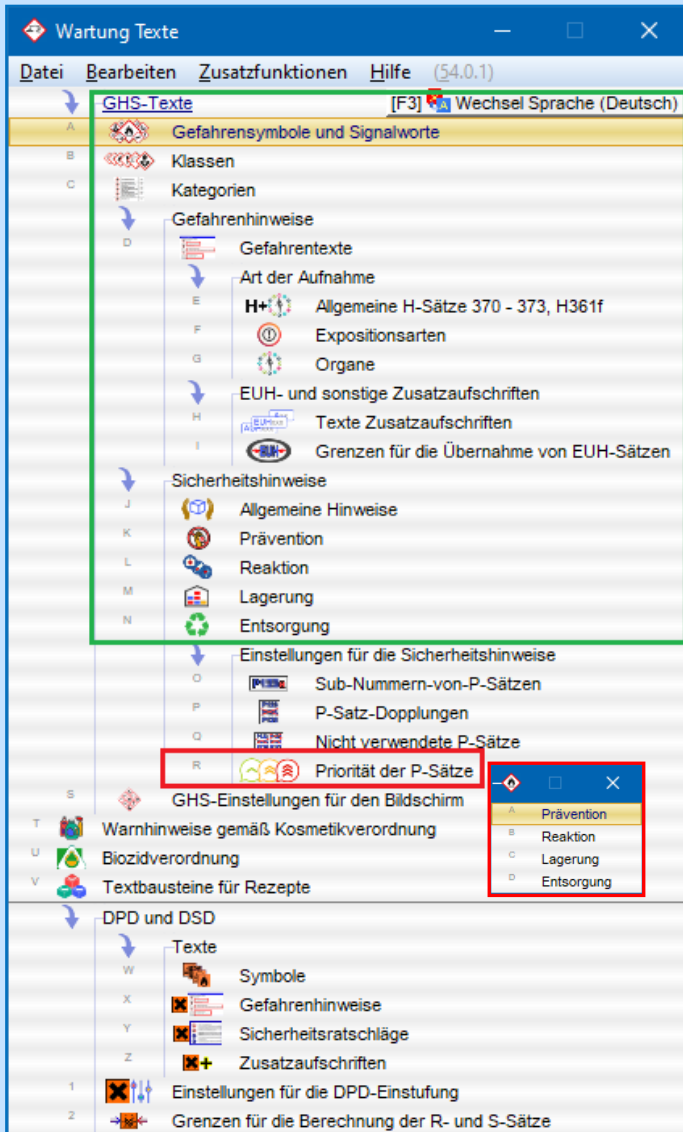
Wartung Texte

Datei Bearbeiten Zusatzfunktionen Hilfe (54.0.1)

GHS-Texte [F3] Wechsel Sprache (Deutsch)
A Gefahrensymbole und Signalworte
B Klassen
C Kategorien
Gefahrenhinweise
D Gefahrentexte
Art der Aufnahme
E Allgemeine H-Sätze 370 - 373, H361f
F Expositionsarten
G Organe
EUH- und sonstige Zusatzaufschriften
H Texte Zusatzaufschriften
I Grenzen für die Übernahme von EUH-Sätzen
Sicherheitshinweise
J Allgemeine Hinweise
K Prävention
L Reaktion
M Lagerung
N Entsorgung
Einstellungen für die Sicherheitshinweise
O Sub-Nummern-von-P-Sätzen
P P-Satz-Dopplungen
Q Nicht verwendete P-Sätze
R Priorität der P-Sätze
S GHS-Einstellungen für den Bildschirm
T Warnhinweise gemäß Kosmetikverordnung
U Biozidverordnung
V Textbausteine für Rezepte

A Prävention
B Reaktion
C Lagerung
D Entsorgung

DPD und DSD
Texte
W Symbole
X Gefahrenhinweise
Y Sicherheitsratschläge
Z Zusatzaufschriften
1 Einstellungen für die DPD-Einstufung
2 Grenzen für die Berechnung der R- und S-Sätze